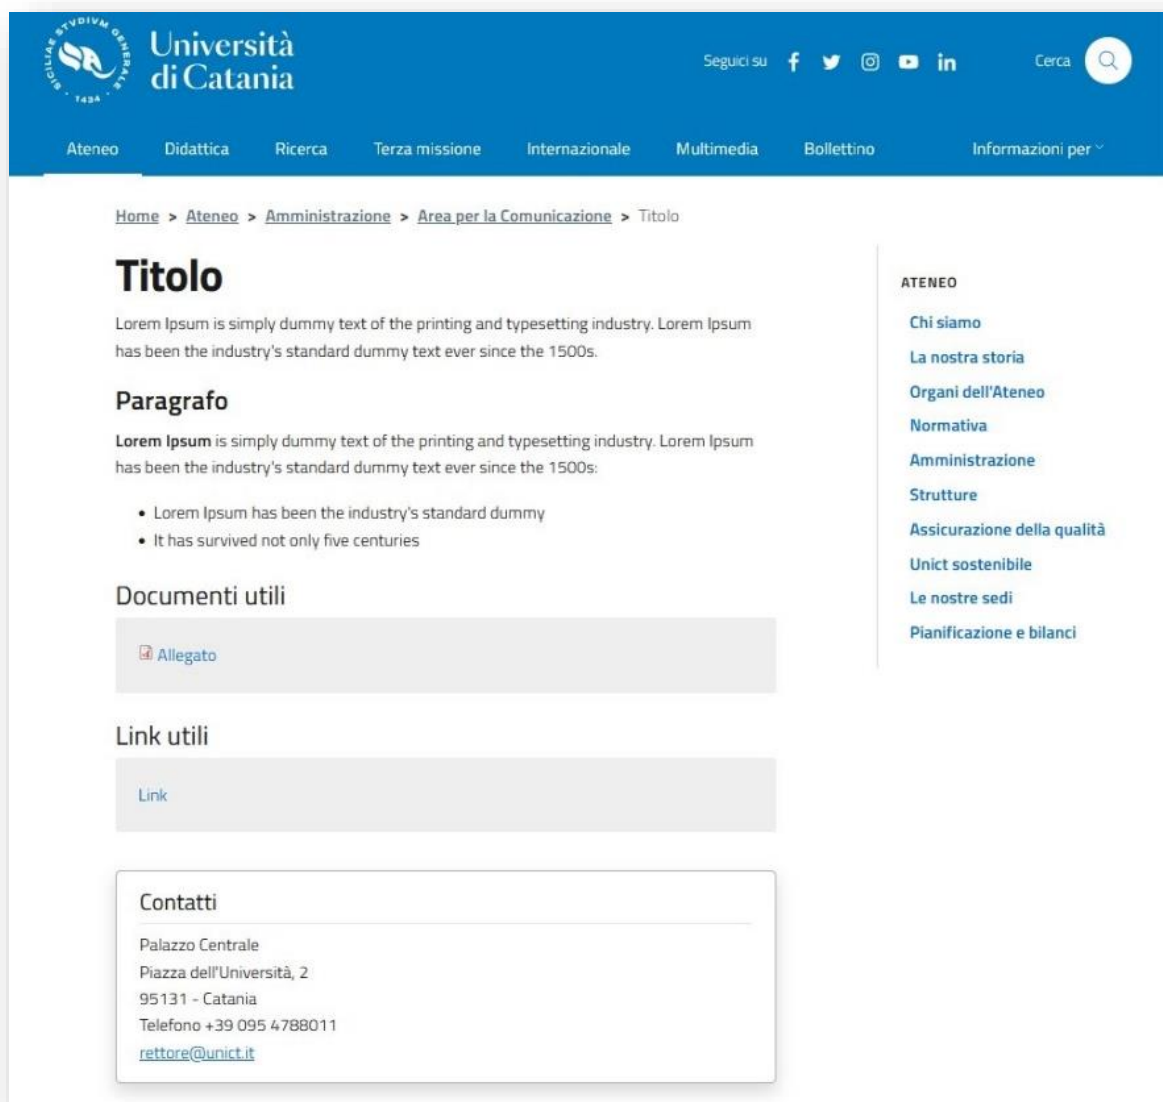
SICILIAE STVDIVM GENERALE 1434

Università di Catania

Seguici su

Cerca

Ateneo Didattica Ricerca Terza missione Internazionale Multimedia Bollettino Informazioni per

Home > Ateneo > Amministrazione > Area per la Comunicazione > Titolo

Titolo

Lorem Ipsum is simply dummy text of the printing and typesetting industry. Lorem Ipsum has been the industry's standard dummy text ever since the 1500s.

Paragrafo

**Lorem Ipsum** is simply dummy text of the printing and typesetting industry. Lorem Ipsum has been the industry's standard dummy text ever since the 1500s:

- Lorem Ipsum has been the industry's standard dummy
- It has survived not only five centuries

Documenti utili

Allegato

Link utili

Link

Contatti

Palazzo Centrale
Piazza dell'Università, 2
95131 - Catania
Telefono +39 095 4788011
rettore@unict.it

ATENEO

Chi siamo
La nostra storia
Organi dell'Ateneo
Normativa
Amministrazione
Strutture
Assicurazione della qualità
Unict sostenibile
Le nostre sedi
Pianificazione e bilanci